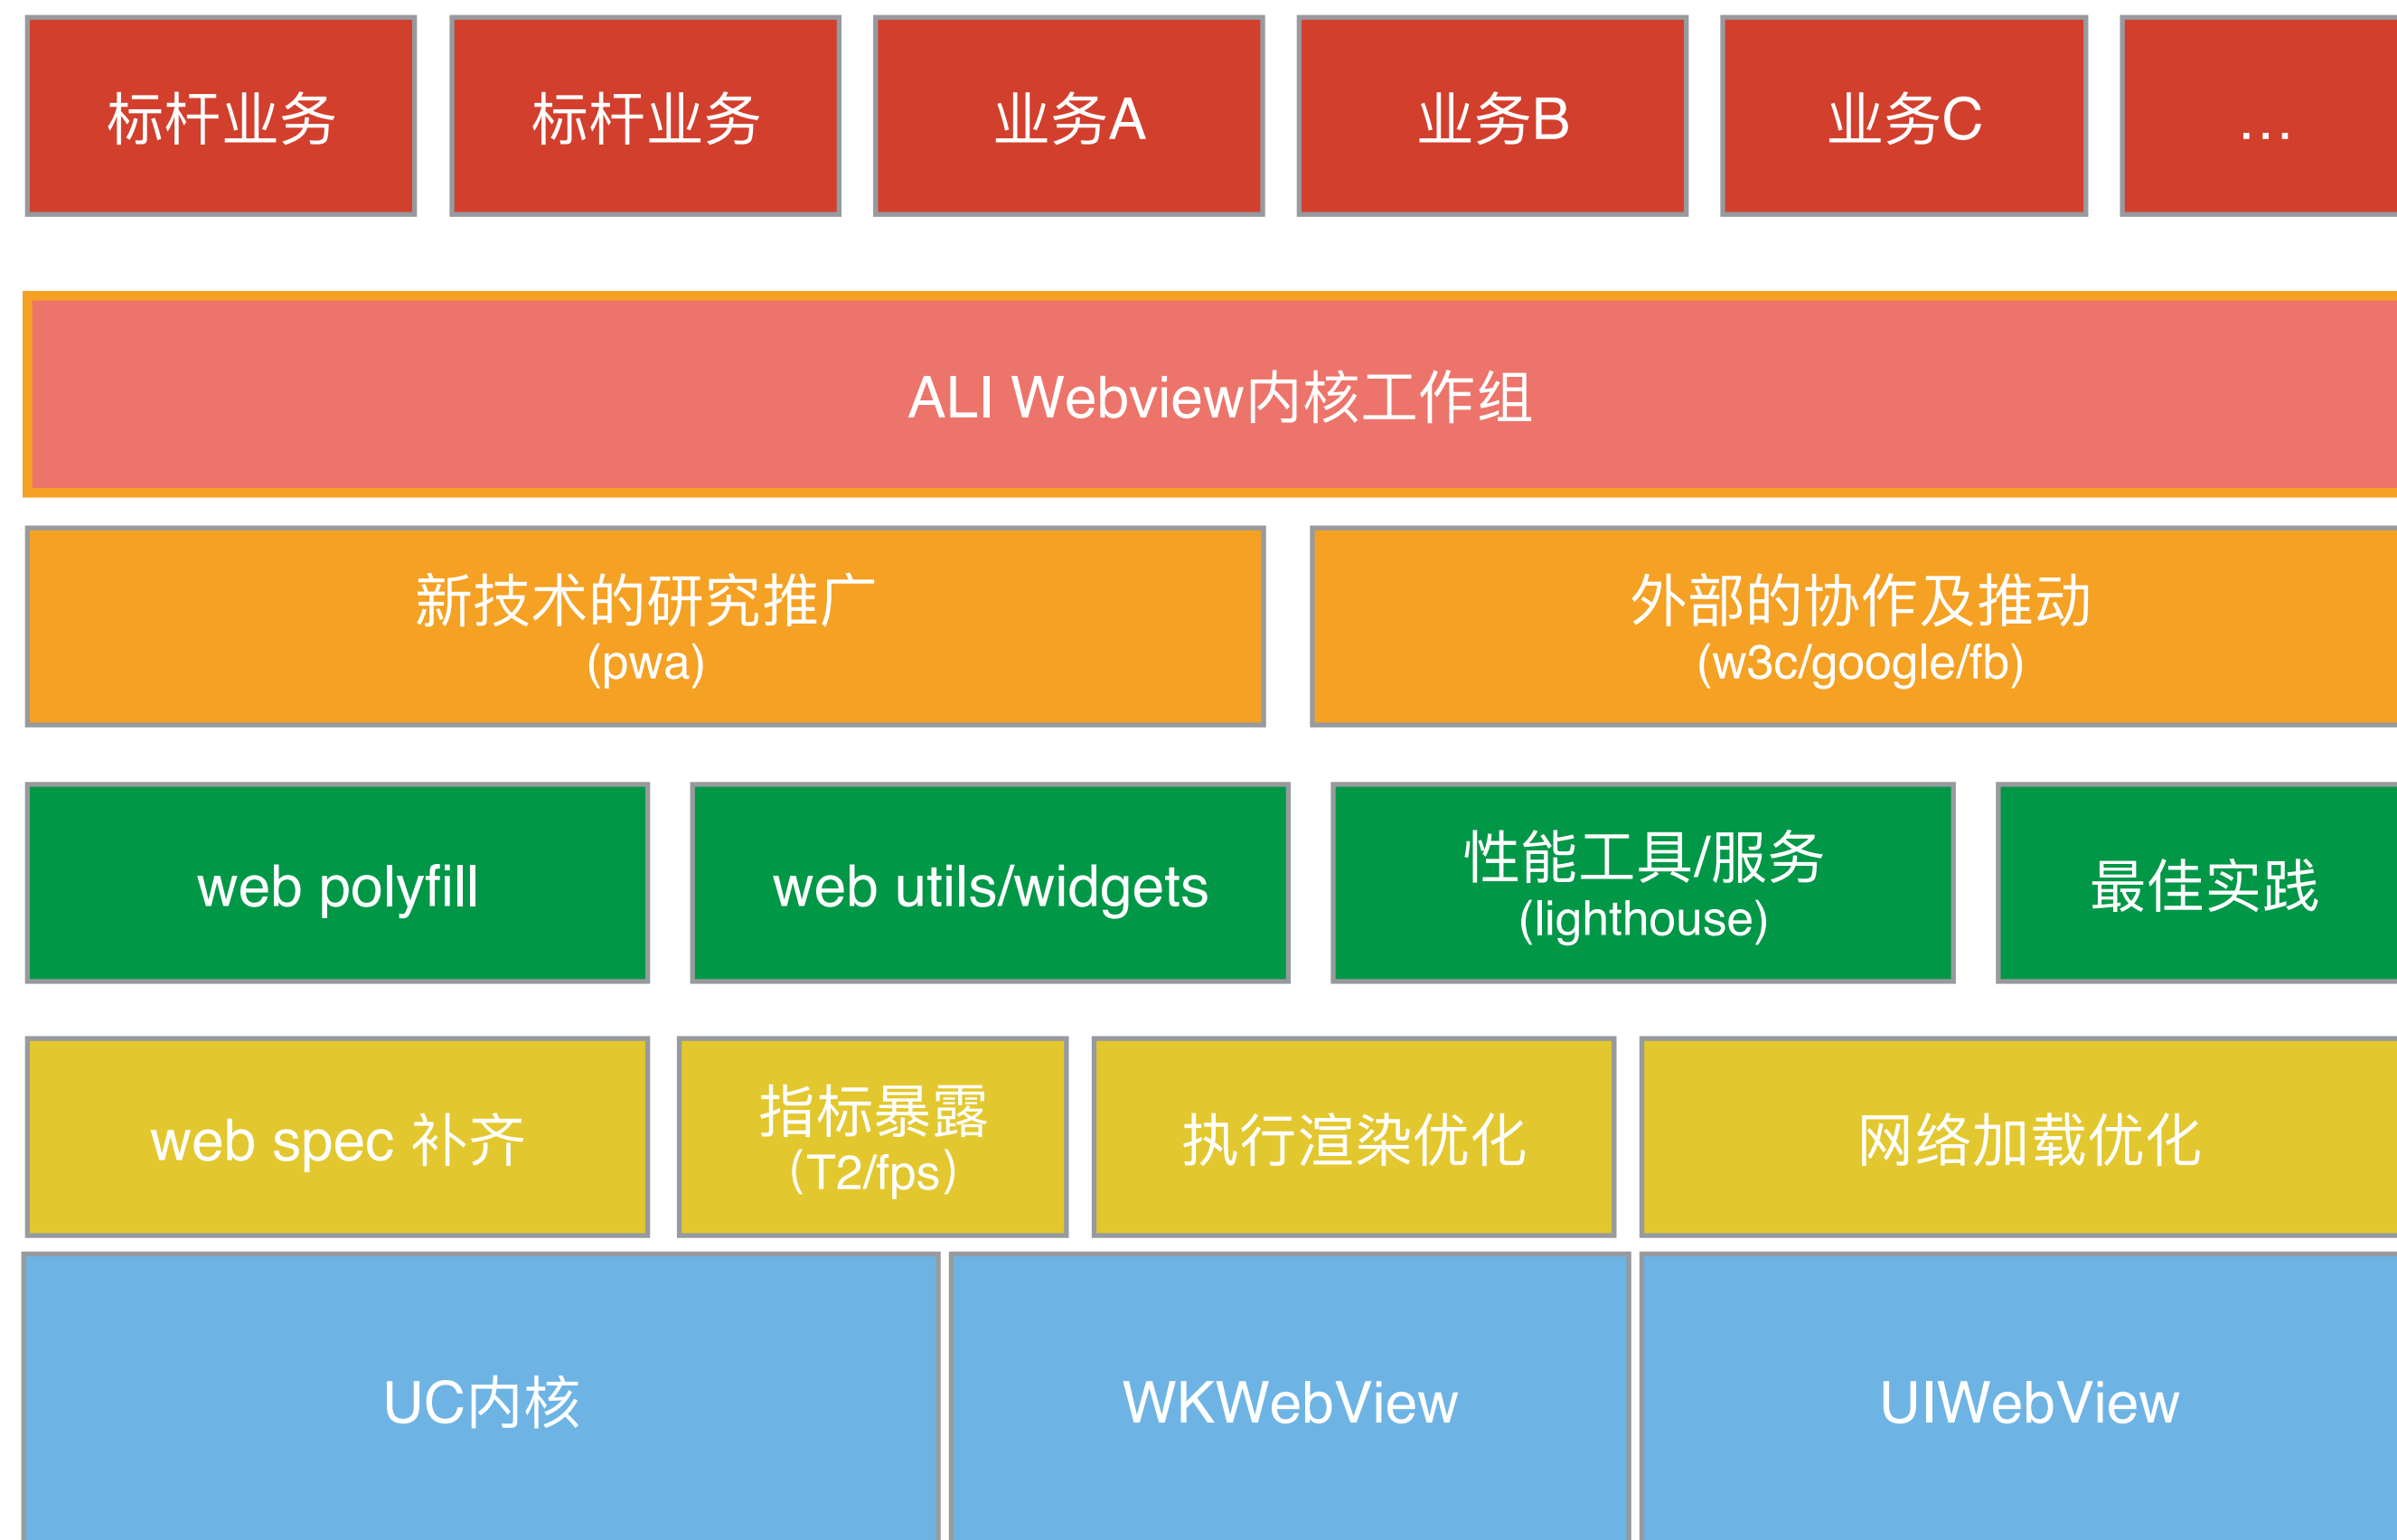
标杆业务

标杆业务

业务A

业务B

业务C

...

ALI Webview内核工作组

新技术的研究推广
(pwa)

外部的协作及推动
(w3c/google/fb)

web polyfill

web utils/widgets

性能工具/服务
(lighthouse)

最佳实践

web spec 补齐

指标暴露
(T2/fps)

执行渲染优化

网络加载优化

UC内核

WKWebView

UIWebView